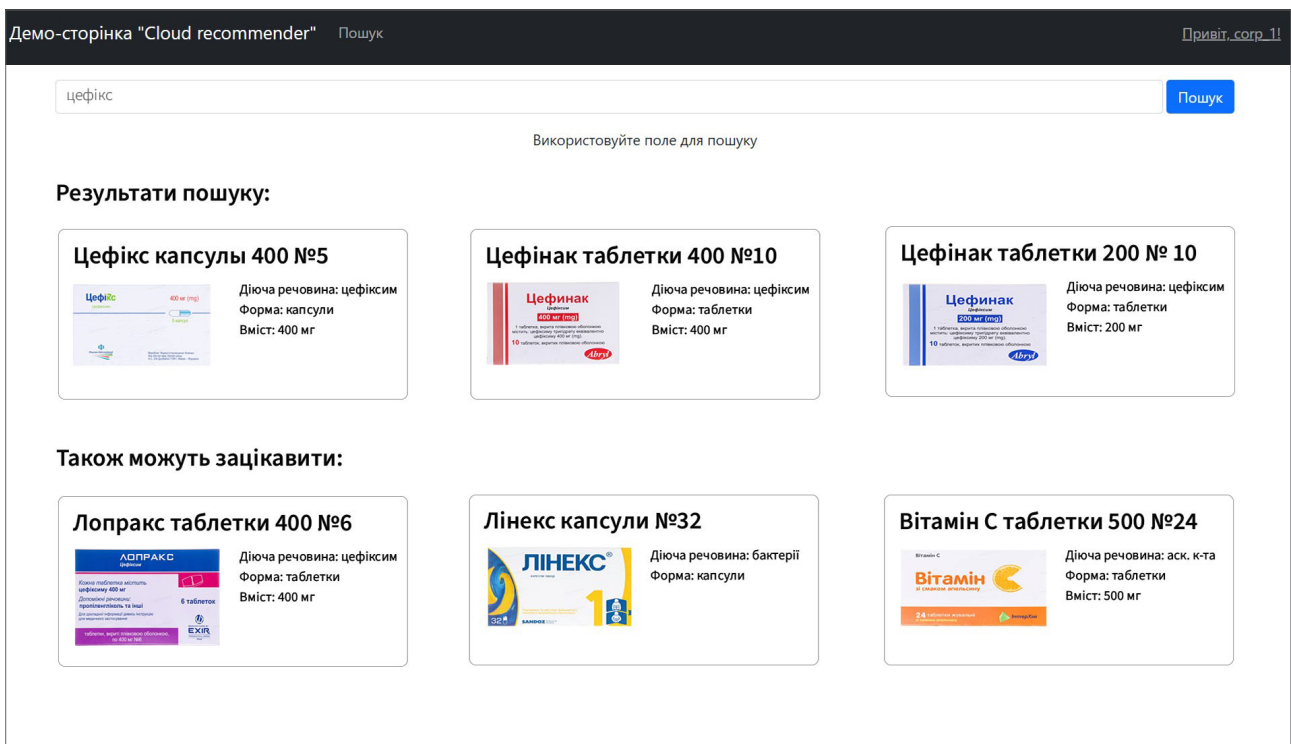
Демо-сторінка "Cloud recommender" Пошук Привіт, corp 1!

цефікс

Пошук

Використовуйте поле для пошуку

Результати пошуку:

Цефікс капсулы 400 №5

Цефікс 400 мг (mg)

Діюча речовина: цефіксим
Форма: капсули
Вміст: 400 мг

Цефінак таблетки 400 №10

Цефинак 400 мг (mg) 10 Abryl

Діюча речовина: цефіксим
Форма: таблетки
Вміст: 400 мг

Цефінак таблетки 200 № 10

Цефинак 200 мг (mg) 10 Abryl

Діюча речовина: цефіксим
Форма: таблетки
Вміст: 200 мг

Також можуть зацікавити:

Лопракс таблетки 400 №6

ЛОПРАКС 6 таблеток EXIR

Діюча речовина: цефіксим
Форма: таблетки
Вміст: 400 мг

Лінекс капсули №32

ЛІНЕКС® 32 1 SANDOZ

Діюча речовина: бактерії
Форма: капсули

Вітамін С таблетки 500 №24

Вітамін С 24

Діюча речовина: аск. к-та
Форма: таблетки
Вміст: 500 мг